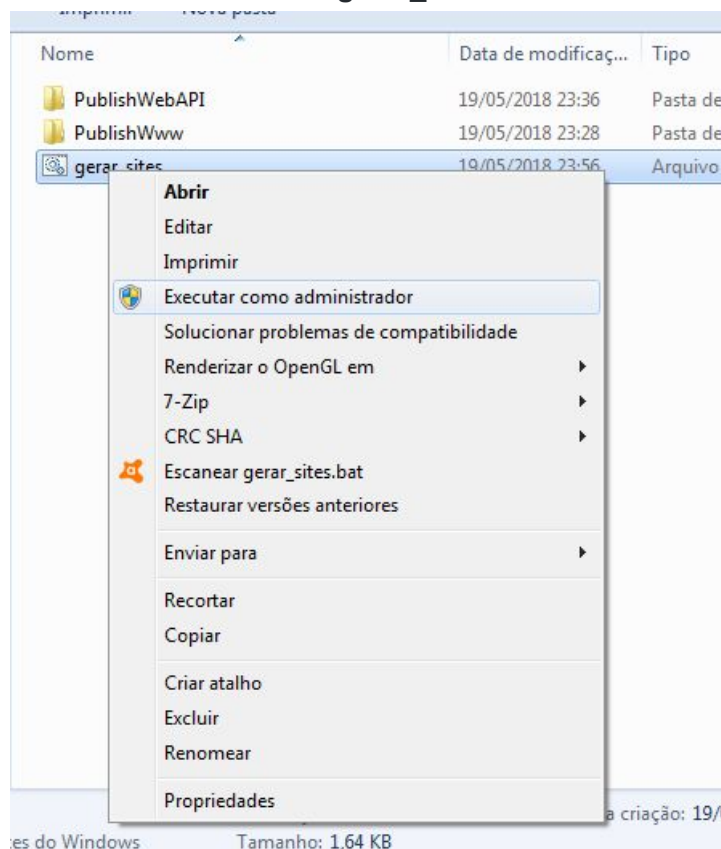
Imprimir Nova pasta

| Nome | Data de modificaç... | Tipo |
|---|---|---|
| PublishWebAPI | 19/05/2018 23:36 | Pasta de |
| PublishWww | 19/05/2018 23:28 | Pasta de |
| gerar_sites | 19/05/2018 23:56 | Arquivo |

Abrir
Editar
Imprimir
Executar como administrador
Solucionar problemas de compatibilidade
Renderizar o OpenGL em
7-Zip
CRC SHA
Escanear gerar_sites.bat
Restaurar versões anteriores
Enviar para
Recortar
Copiar
Criar atalho
Excluir
Renomear
Propriedades

a criação: 19/
es do Windows Tamanho: 1.64 KB